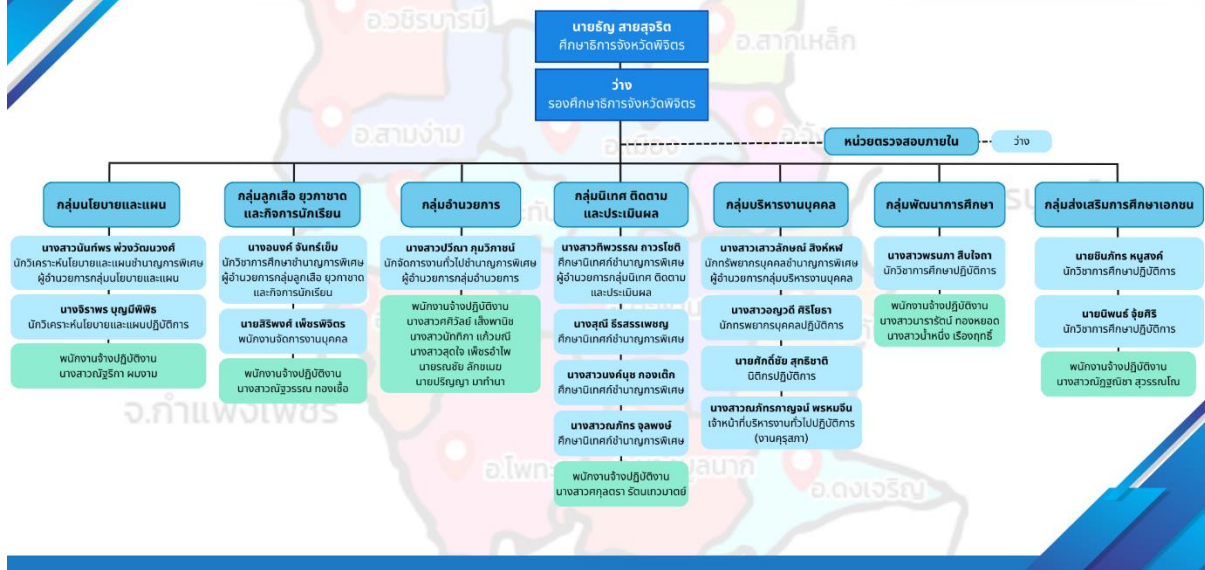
อ.วชิรบารมี
อ.สากเหล็ก
อ.สามง่าม
จ.กำแพงเพชร
อ.โพทะเล
อ.ดงเจริญ

นายธัญ สายสุจริต
ศึกษาธิการจังหวัดพิจิตร

ว่าง
รองศึกษาธิการจังหวัดพิจิตร

หน่วยตรวจสอบภายใน
ว่าง

กลุ่มนโยบายและแผน
นางสาวนันท์พร พ่วงวัฒนวงศ์
นักวิเคราะห์นโยบายและแผนชำนาญการพิเศษ ผู้อำนวยการกลุ่มนโยบายและแผน
นางจิราพร บุญมีพิพิธ
นักวิเคราะห์นโยบายและแผนปฏิบัติการ
พนักงานจ้างปฏิบัติงาน
นางสาวณัฐริกา ผมงาม

กลุ่มลูกเสือ ยุวกาชาด และกิจการนักเรียน
นางอนงค์ จันทร์เย็น
นักวิชาการศึกษาชำนาญการพิเศษ ผู้อำนวยการกลุ่มลูกเสือ ยุวกาชาด และกิจการนักเรียน
นายสิริพงศ์ เพ็ชรพิจิตร
พนักงานจัดการงานบุคคล
พนักงานจ้างปฏิบัติงาน
นางสาวณัฐวรรณ ทองเชื้อ

กลุ่มอำนวยการ
นางสาวปวีณา ภูมิวิภาษณ์
นักจัดการงานทั่วไปชำนาญการพิเศษ ผู้อำนวยการกลุ่มอำนวยการ
พนักงานจ้างปฏิบัติงาน
นางสาวศิวิลย์ เส็งพานิช
นางสาวนิภาภัทร แก้วมณี
นางสาวสุดใจ เพ็ชรอำไพ
นายธนชัย ลักขเมย
นายปริญญา มาทำนา

กลุ่มนิเทศ ติดตาม และประเมินผล
นางสาวทิพวรรณ ถาวรโชติ
ศึกษานิเทศก์ชำนาญการพิเศษ ผู้อำนวยการกลุ่มนิเทศ ติดตาม และประเมินผล
นางสุณี ธีรสรรเพชญ
ศึกษานิเทศก์ชำนาญการพิเศษ
นางสาวนงค์นุช ทองเต๊ก
ศึกษานิเทศก์ชำนาญการพิเศษ
นางสาวณภัทร จุลพงษ์
ศึกษานิเทศก์ชำนาญการพิเศษ
พนักงานจ้างปฏิบัติงาน
นางสาวศุลดารา รัตนเทวบาตย์

กลุ่มบริหารงานบุคคล
นางสาวเสาวลักษณ์ สิงห์พัฬ
นักทรัพยากรบุคคลชำนาญการพิเศษ ผู้อำนวยการกลุ่มบริหารงานบุคคล
นางสาวญาวดี ศิริโยธา
นักทรัพยากรบุคคลปฏิบัติการ
นายศักดิ์ชัย สุทธิชาติ
นิติกรปฏิบัติการ
นางสาวณภัทรกาญจน์ พรหมจีน
เจ้าหน้าที่บริหารงานทั่วไปปฏิบัติการ (งานคุรุสภา)

กลุ่มพัฒนาการศึกษา
นางสาวพรนภา สืบใจดา
นักวิชาการศึกษาปฏิบัติการ
พนักงานจ้างปฏิบัติงาน
นางสาวนารีรัตน์ ทองหยอด
นางสาวน้ำผึ้ง เรืองฤกษ์

กลุ่มส่งเสริมการศึกษาเอกชน
นายชินภัทร หนูสงค์
นักวิชาการศึกษาปฏิบัติการ
นายนิพนธ์ รุ้งศิริ
นักวิชาการศึกษาปฏิบัติการ
พนักงานจ้างปฏิบัติงาน
นางสาวณัฐฐนิชา สุวรรณโณ